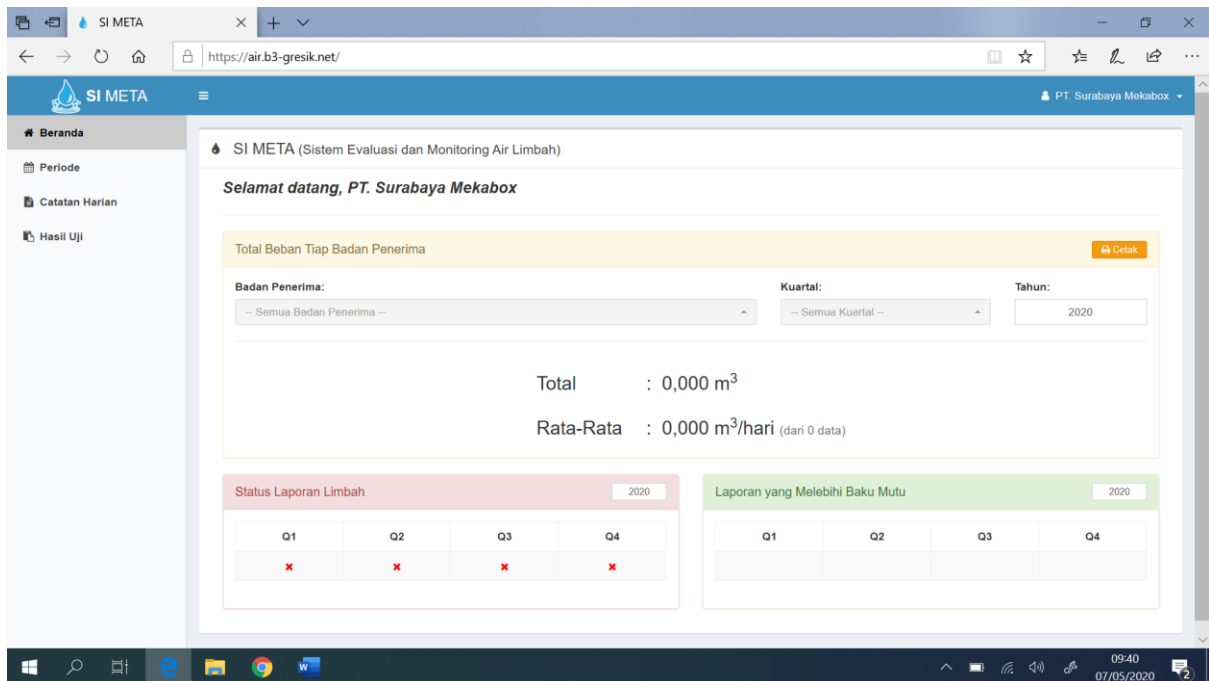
SI META

https://air.b3-gresik.net/

SI META

PT. Surabaya Mekabox

Beranda
Periode
Catatan Harian
Hasil Uji

SI META (Sistem Evaluasi dan Monitoring Air Limbah)

Selamat datang, PT. Surabaya Mekabox

Total Beban Tiap Badan Penerima

Cetak

Badan Penerima:
-- Semua Badan Penerima --

Kuartal:
-- Semua Kuartal --

Tahun:
2020

Total : 0,000 $m^3$

Rata-Rata : 0,000 $m^3$/hari (dari 0 data)

Status Laporan Limbah 2020

| Q1 | Q2 | Q3 | Q4 |
|---|---|---|---|
| ✖ | ✖ | ✖ | ✖ |

Laporan yang Melebihi Baku Mutu 2020

| Q1 | Q2 | Q3 | Q4 |
|---|---|---|---|
| | | | |

09:40
07/05/2020